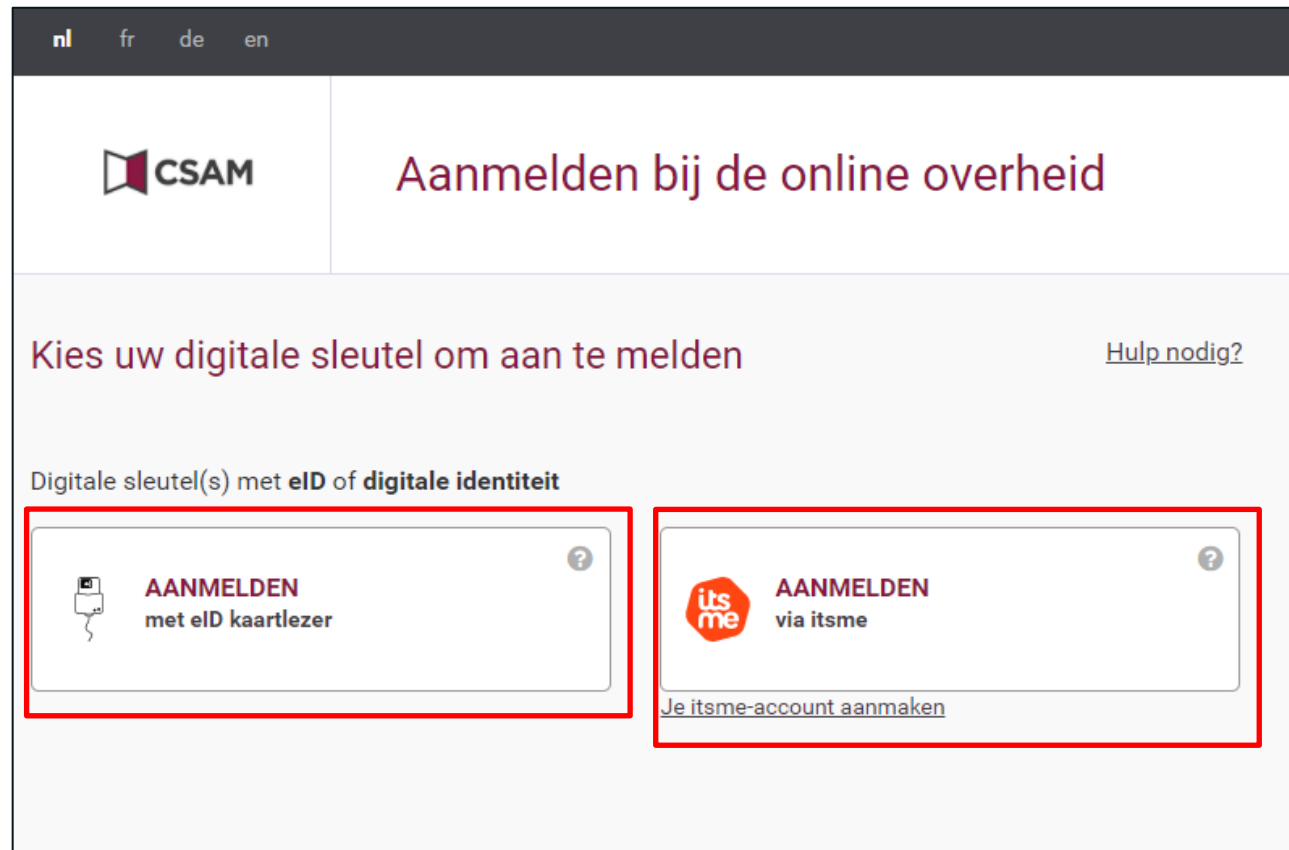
nl fr de en

CSAM

Aanmelden bij de online overheid

Kies uw digitale sleutel om aan te melden

Hulp nodig?

Digitale sleutel(s) met **eID** of **digitale identiteit**

?

**AANMELDEN**
**met eID kaartlezer**

?

its me

**AANMELDEN**
**via itsme**

Je itsme-account aanmaken